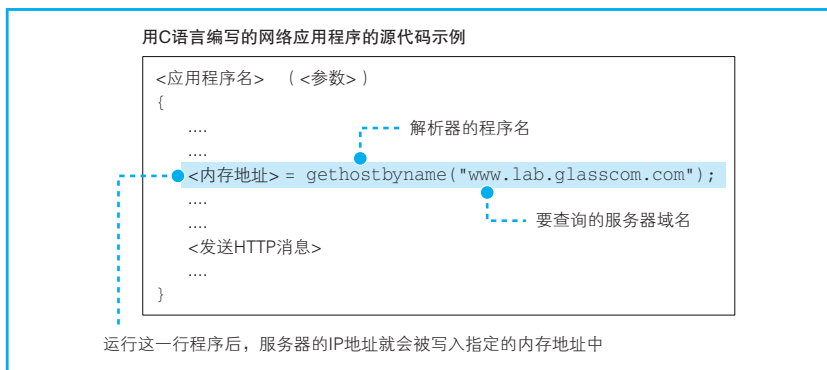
用C语言编写的网络应用程序的源代码示例

<应用程序名> （<参数>）
{
....
....
<内存地址> = gethostbyname("www.lab.glasscom.com");
....
....
<发送HTTP消息>
....
}

解析器的程序名

要查询的服务器域名

运行这一行程序后，服务器的IP地址就会被写入指定的内存地址中